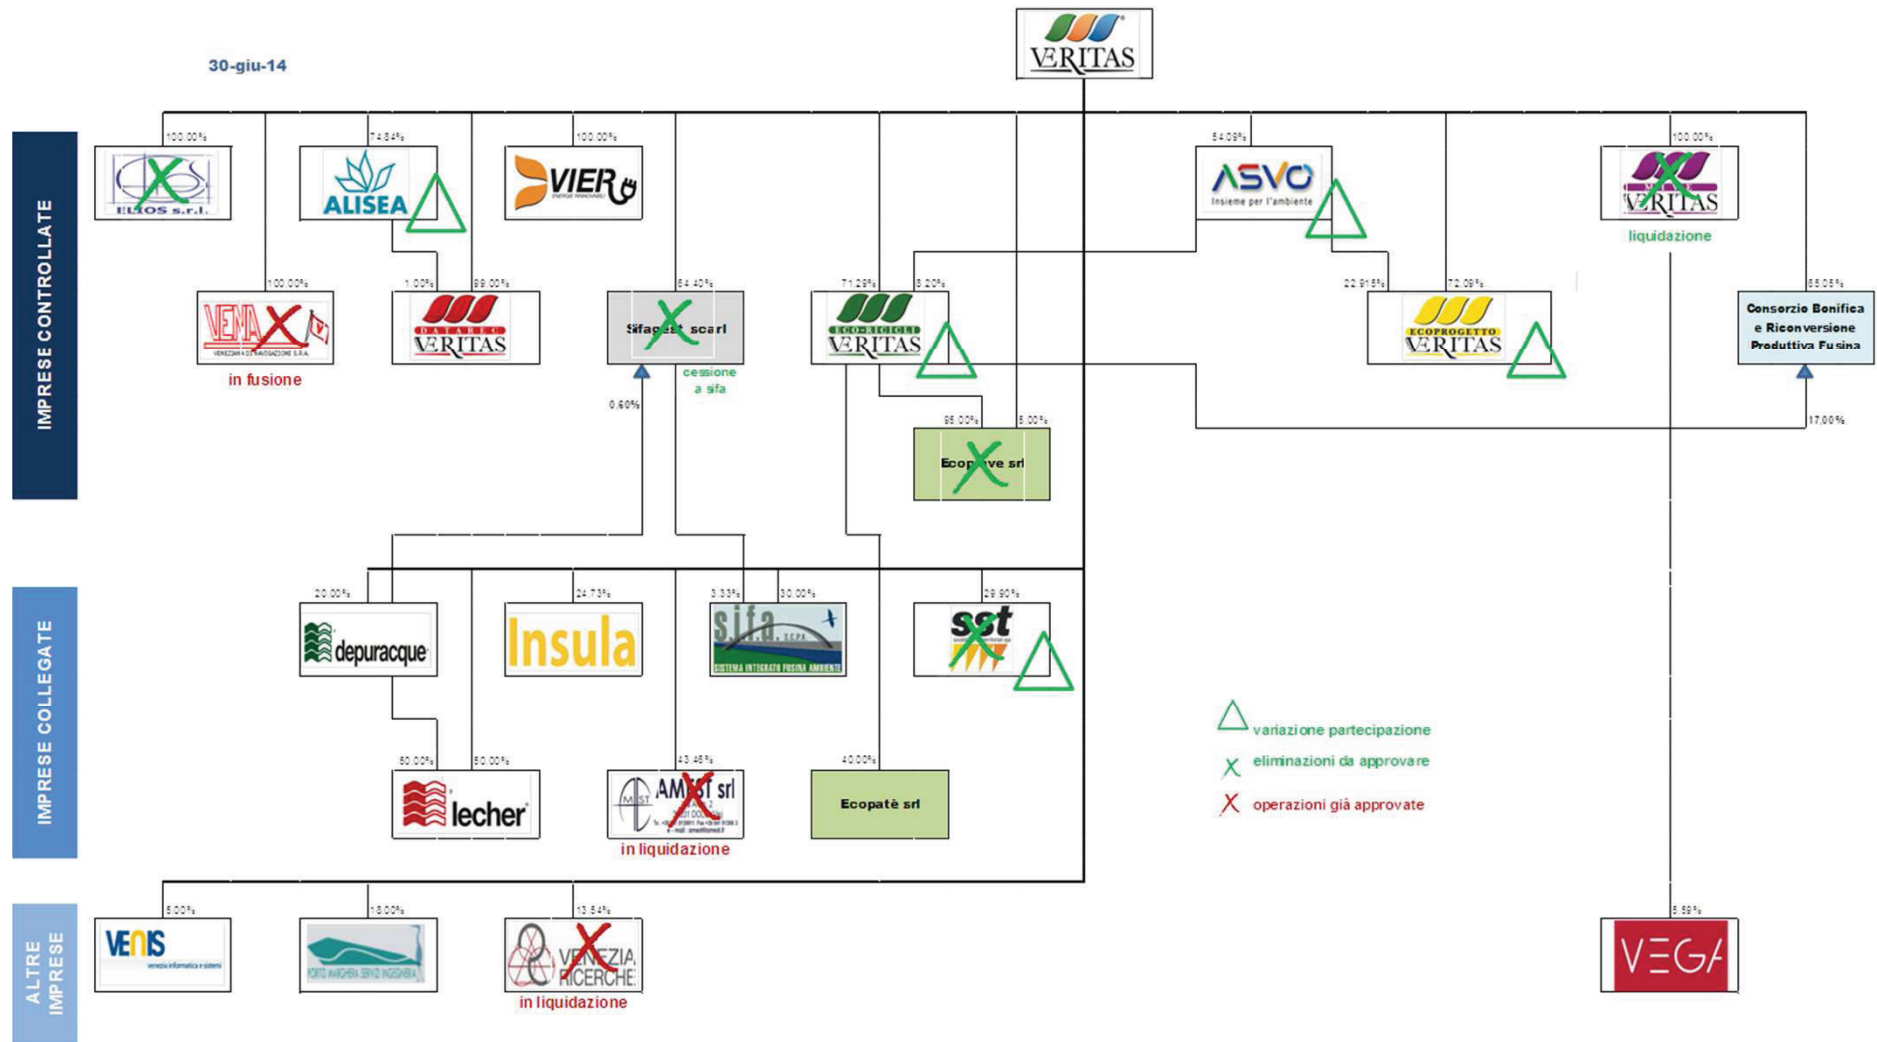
VERITAS

30-giu-14

IMPRESE CONTROLLATE

100,00%
ELIOS s.r.l.

74,84%
ALISEA

100,00%
VIER ENERGIE RINNOVABILI

54,09%
ASVO Insieme per l'ambiente

100,00%
VERITAS

liquidazione

100,00%
VENEZIANA DI NAVIGAZIONE S.P.A.

in fusione

1,00%
99,00%
DATAREC VERITAS

64,40%
Sifagest scarl

cessione a sifa

0,60%

71,29%
8,20%
ECO-RICICLI VERITAS

22,91%
72,09%
ECOPROGETTO VERITAS

65,05%
Consorzio Bonifica e Riconversione Produttiva Fusina

17,00%

95,00%
5,00%
Ecoprove srl

IMPRESE COLLEGATE

20,00%
depuracque

24,73%
Insula

3,33%
30,00%
sifa SCPA SISTEMA INTEGRATO FUSINA AMBIENTE

28,90%
sst

50,00%
50,00%
lecher

43,46%
AMEST srl

in liquidazione

40,00%
Ecopatè srl

variazione partecipazione
eliminazioni da approvare
operazioni già approvate

ALTRE IMPRESE

5,00%
VENIS venezia informatica e sistemi

18,00%
PORTO MARGHERA SERVIZI INGEGNERIA

13,54%
VENEZIA RICERCHE

in liquidazione

5,59%
VEGA